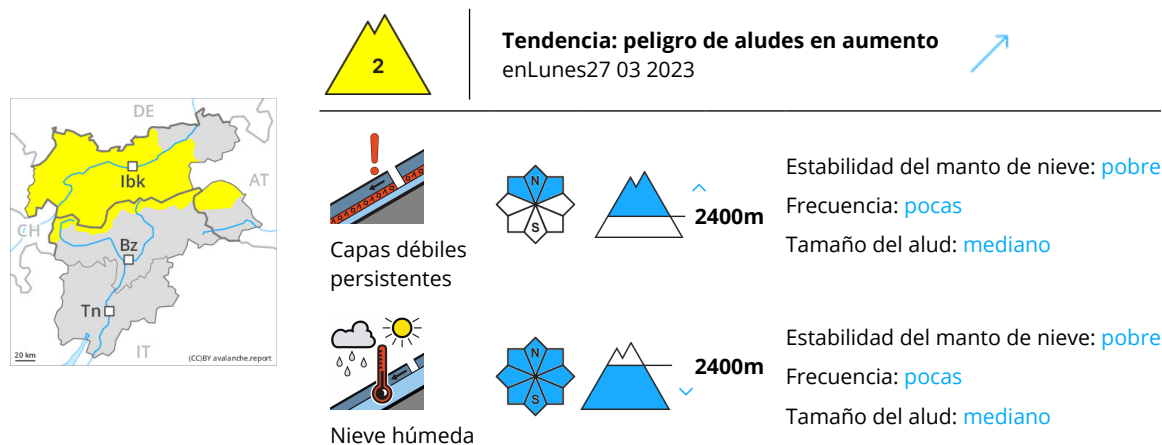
DE
AT
CH
IT
Ibk
Bz
Tn
20 km
(CC)BY avalanche.report

2

Tendencia: peligro de aludes en aumento
enLunes27 03 2023

Capas débiles persistentes

N
S

2400m

Estabilidad del manto de nieve: pobre
Frecuencia: pocas
Tamaño del alud: mediano

Nieve húmeda

N
S

2400m

Estabilidad del manto de nieve: pobre
Frecuencia: pocas
Tamaño del alud: mediano